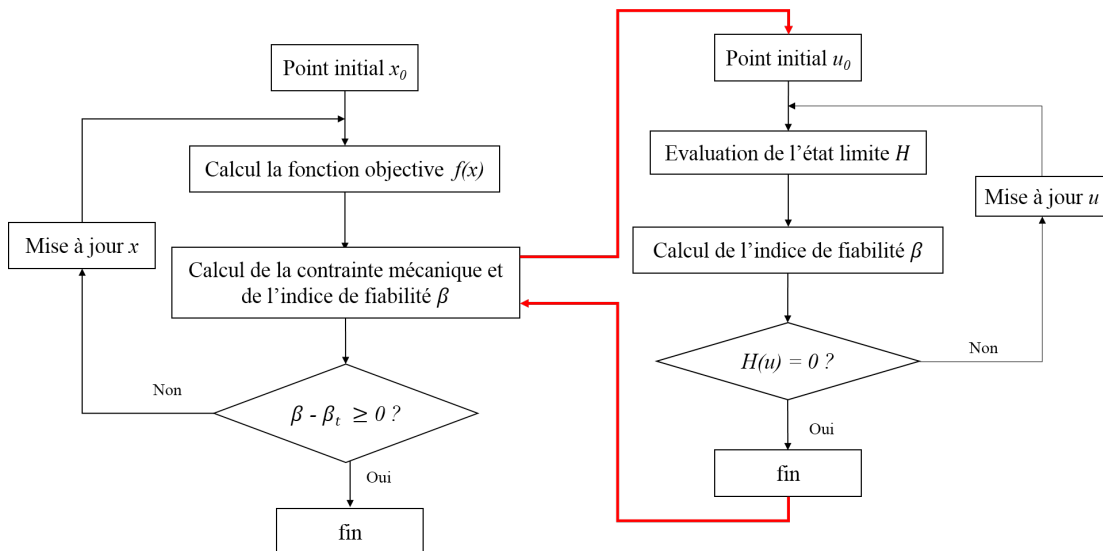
Point initial $x_0$

Calcul la fonction objective $f(x)$

Mise à jour $x$

Calcul de la contrainte mécanique et de l'indice de fiabilité $\beta$

Non

$\beta - \beta_t \geq 0$ ?

Oui

fin

Point initial $u_0$

Evaluation de l'état limite $H$

Mise à jour $u$

Calcul de l'indice de fiabilité $\beta$

Non

$H(u) = 0$ ?

Oui

fin